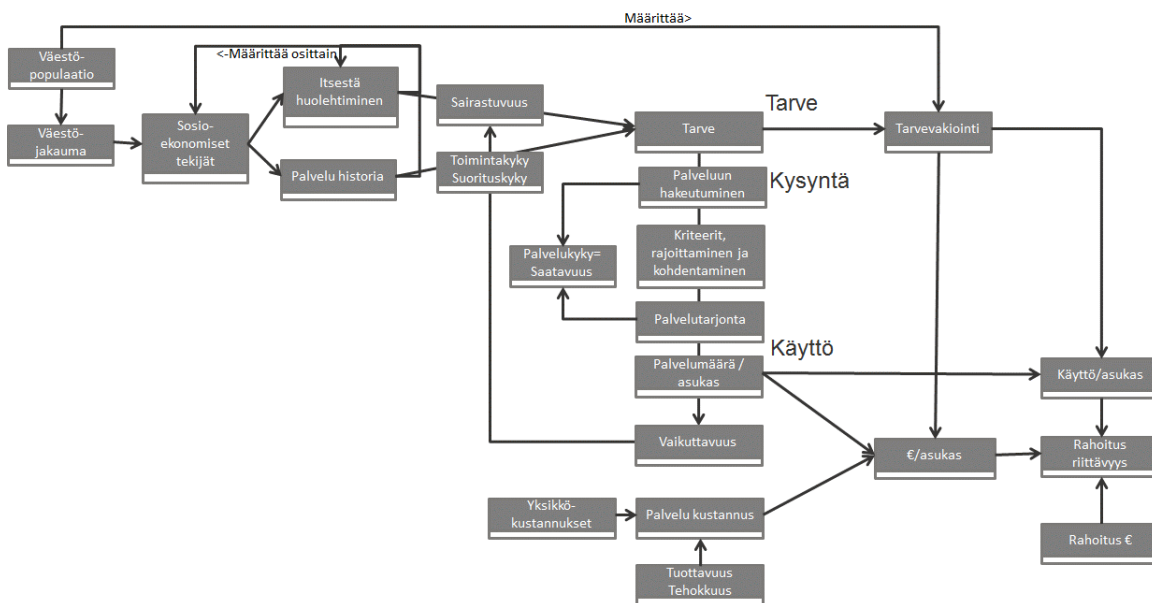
Määrittää>

Väestö-populaatio

<-Määrittää osittain

Itsestä huolehtiminen

Sairastuvuus

Tarve

Väestö-jakauma

Sosio-ekonomiset tekijät

Tarve

Tarvevakiointi

Palvelu historia

Toimintakyky Suorituskyky

Palveluun hakeutuminen

Kysyntä

Palvelukyky= Saatavuus

Kriteerit, rajoittaminen ja kohdentaminen

Palvelutarjonta

Käyttö

Palvelumäärä / asukas

Käyttö/asukas

Vaikuttavuus

€/asukas

Rahoitus riittävyys

Yksikkö-kustannukset

Palvelu kustannus

Rahoitus €

Tuottavuus Tehokkuus